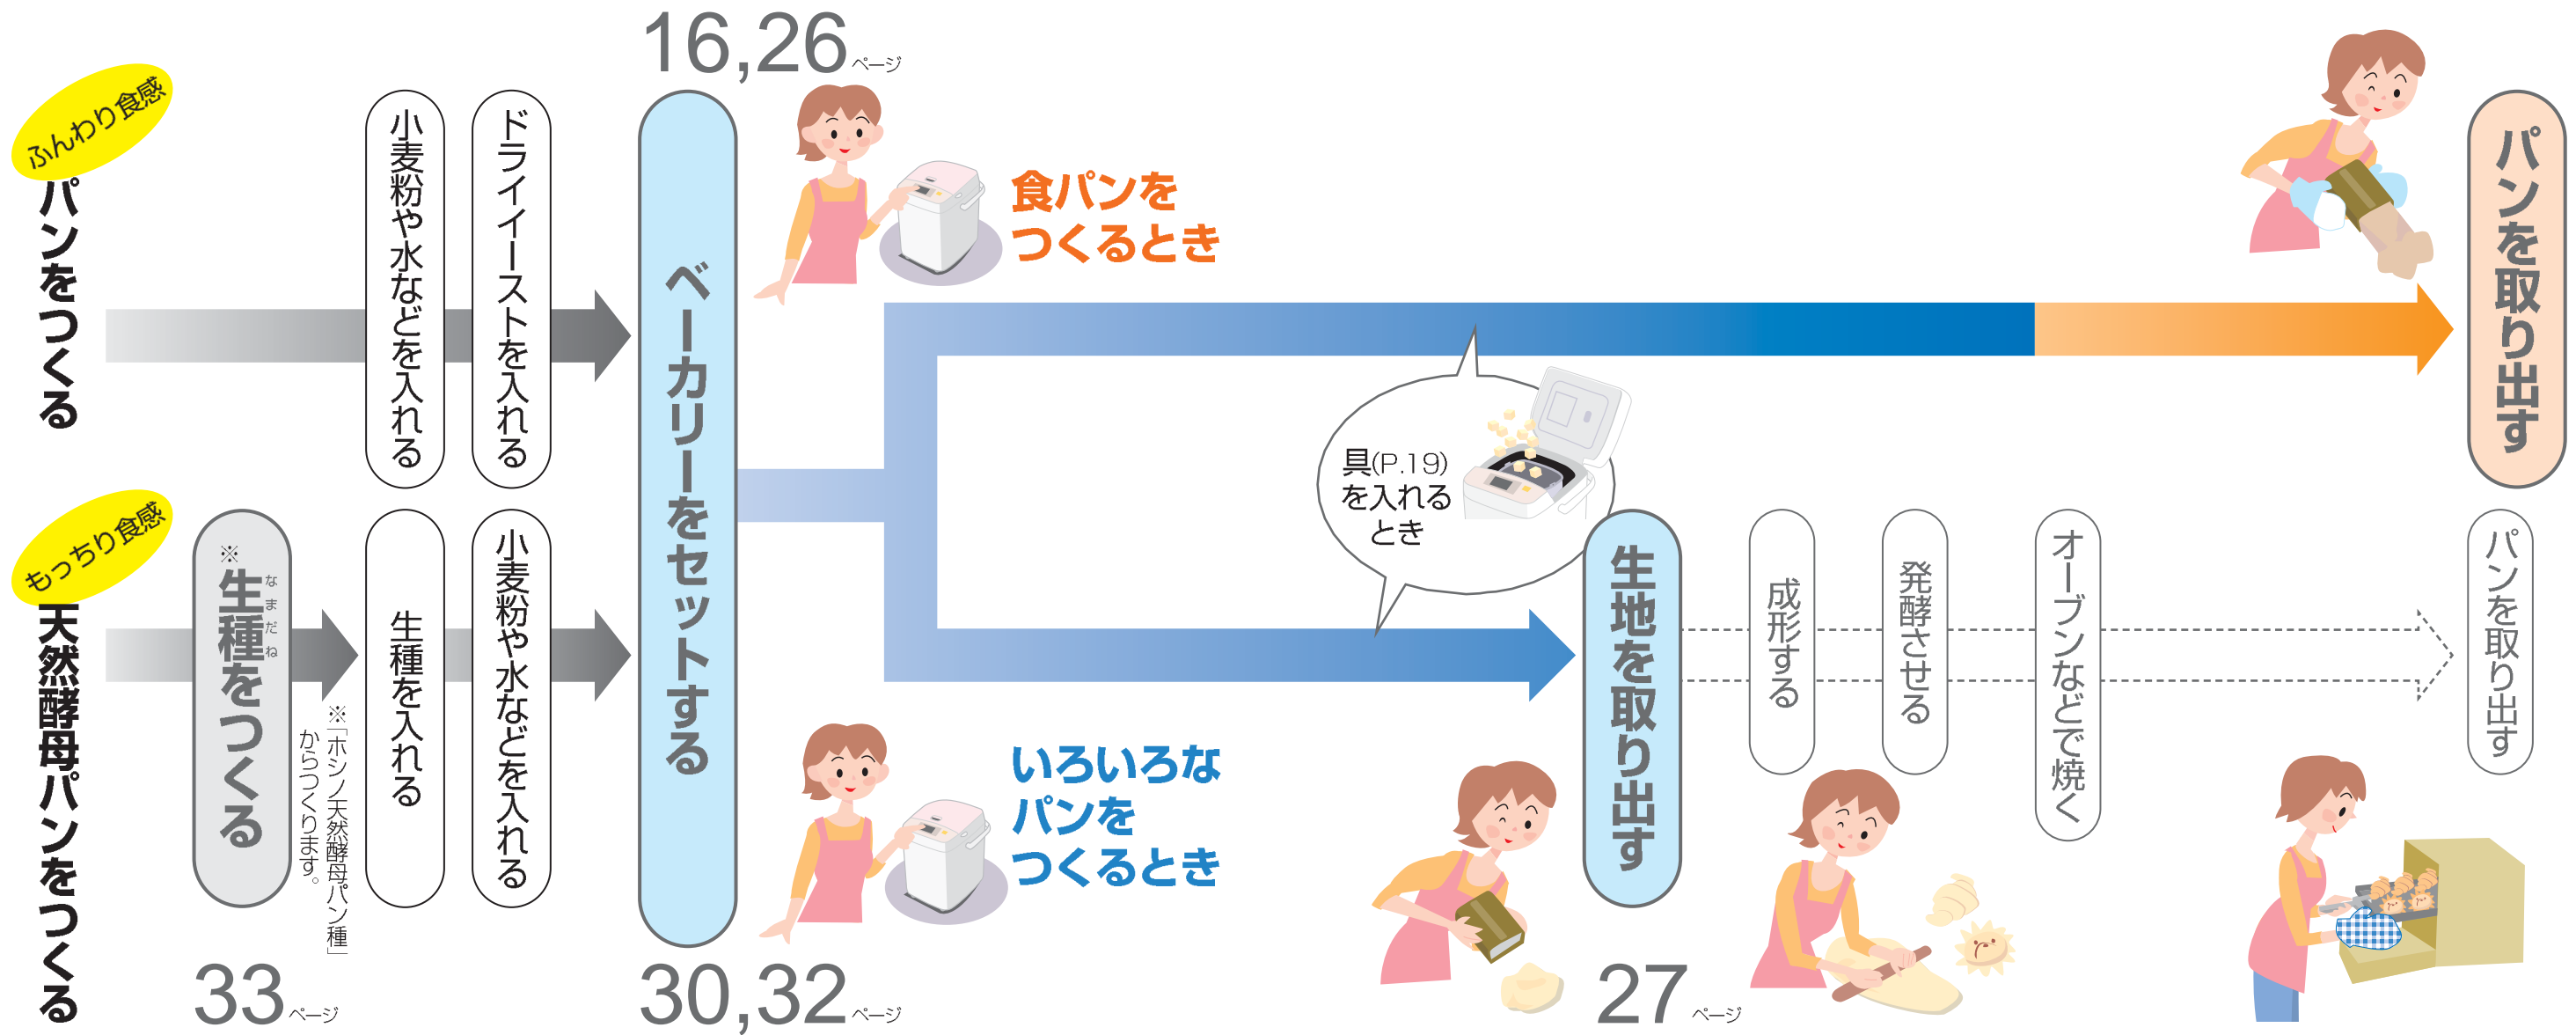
ふんわり食感
パンをつくる

小麦粉や水などを入れる
ドライイーストを入れる

16,26ページ
ベーカリーをセットする

食パンをつくるとき

パンを取り出す

もっちり食感
天然酵母パンをつくる

※生種をつくる
※「ホシノ天然酵母パン種」からつくります。
33ページ

生種を入れる
小麦粉や水などを入れる

30,32ページ

いろいろなパンをつくるとき

具(P.19)を入れるとき

生地を取り出す
27ページ

成形する
発酵させる
オーブンなどで焼く
パンを取り出す